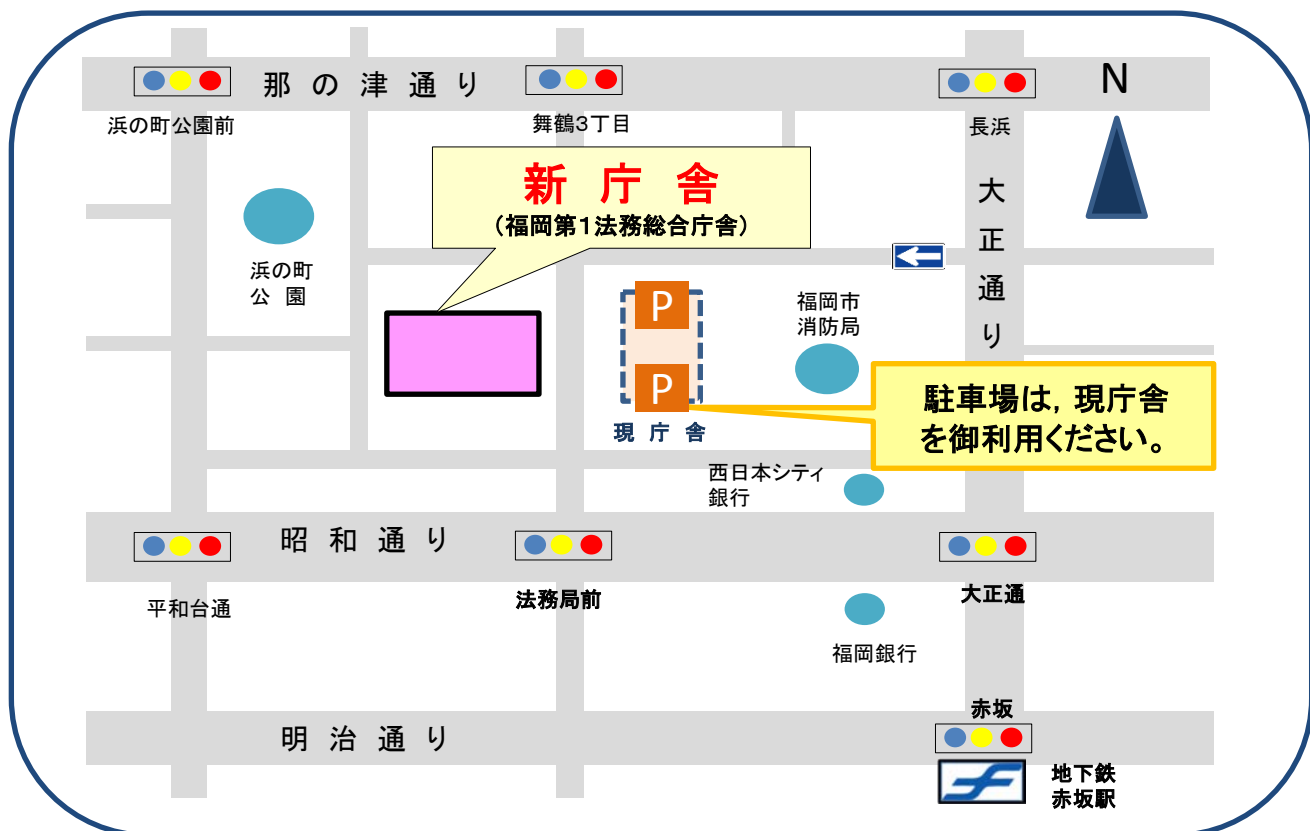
那の津通り
浜の町公園前
舞鶴3丁目
長浜
N
新庁舎
（福岡第1法務総合庁舎）
大正通り
浜の町
公園
P
P
福岡市
消防局
現庁舎
駐車場は，現庁舎
を御利用ください。
西日本シティ
銀行
昭和通り
平和台通
法務局前
大正通
福岡銀行
明治通り
赤坂
地下鉄
赤坂駅